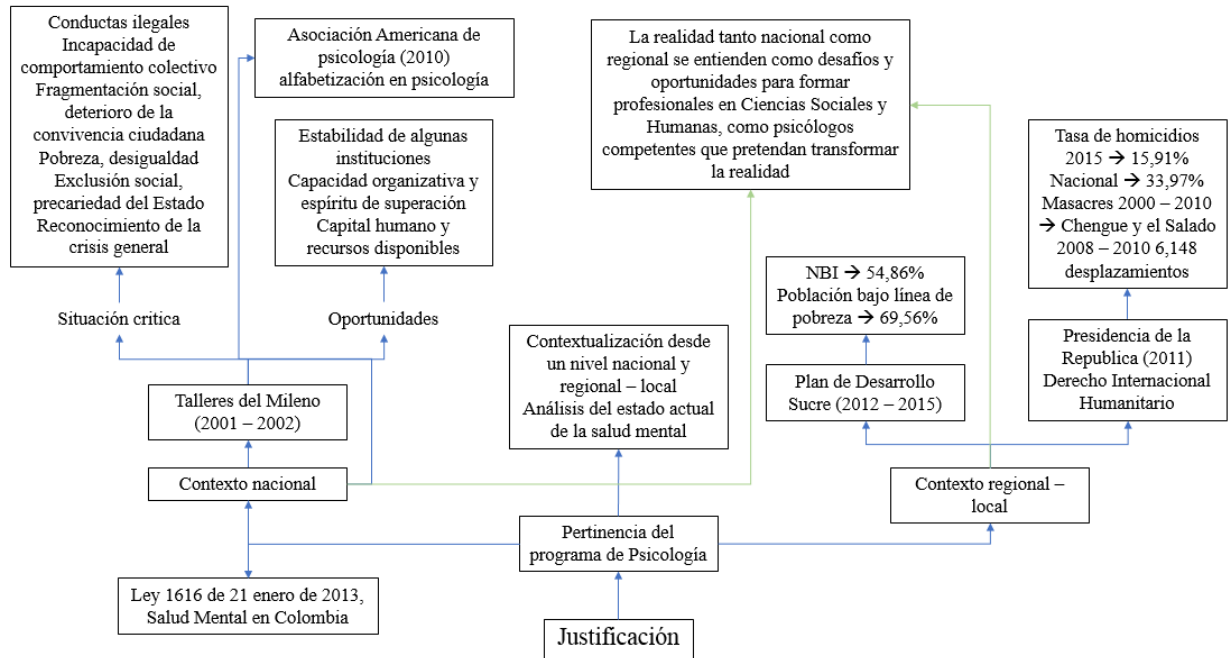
Conductas ilegales
Incapacidad de comportamiento colectivo
Fragmentación social, deterioro de la convivencia ciudadana
Pobreza, desigualdad
Exclusión social, precariedad del Estado
Reconocimiento de la crisis general

Asociación Americana de psicología (2010) alfabetización en psicología

Estabilidad de algunas instituciones
Capacidad organizativa y espíritu de superación
Capital humano y recursos disponibles

La realidad tanto nacional como regional se entienden como desafíos y oportunidades para formar profesionales en Ciencias Sociales y Humanas, como psicólogos competentes que pretendan transformar la realidad

Tasa de homicidios
2015 → 15,91%
Nacional → 33,97%
Masacres 2000 – 2010
→ Chengue y el Salado
2008 – 2010 6,148 desplazamientos

NBI → 54,86%
Población bajo línea de pobreza → 69,56%

Situación critica

Oportunidades

Contextualización desde un nivel nacional y regional – local
Análisis del estado actual de la salud mental

Presidencia de la Republica (2011)
Derecho Internacional Humanitario

Plan de Desarrollo Sucre (2012 – 2015)

Talleres del Mileno (2001 – 2002)

Contexto nacional

Contexto regional – local

Pertinencia del programa de Psicología

Ley 1616 de 21 enero de 2013, Salud Mental en Colombia

Justificación